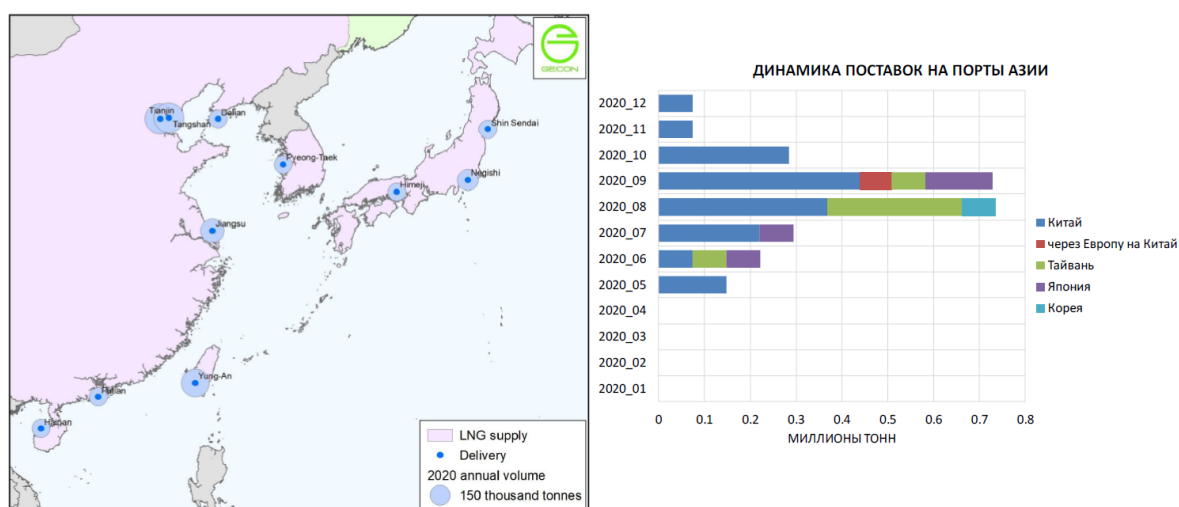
GECON

Tianjin
Tangshan
Dalian
Pyeong-Taek
Shin Sendai
Negishi
Himeji
Jiangsu
Yung-An
Fujian
Hainan

LNG supply
Delivery
2020 annual volume
150 thousand tonnes

ДИНАМИКА ПОСТАВОК НА ПОРТЫ АЗИИ

2020_12
2020_11
2020_10
2020_09
2020_08
2020_07
2020_06
2020_05
2020_04
2020_03
2020_02
2020_01

0 0.1 0.2 0.3 0.4 0.5 0.6 0.7 0.8
МИЛЛИОНЫ ТОНН

Китай
через Европу на Китай
Тайвань
Япония
Корея